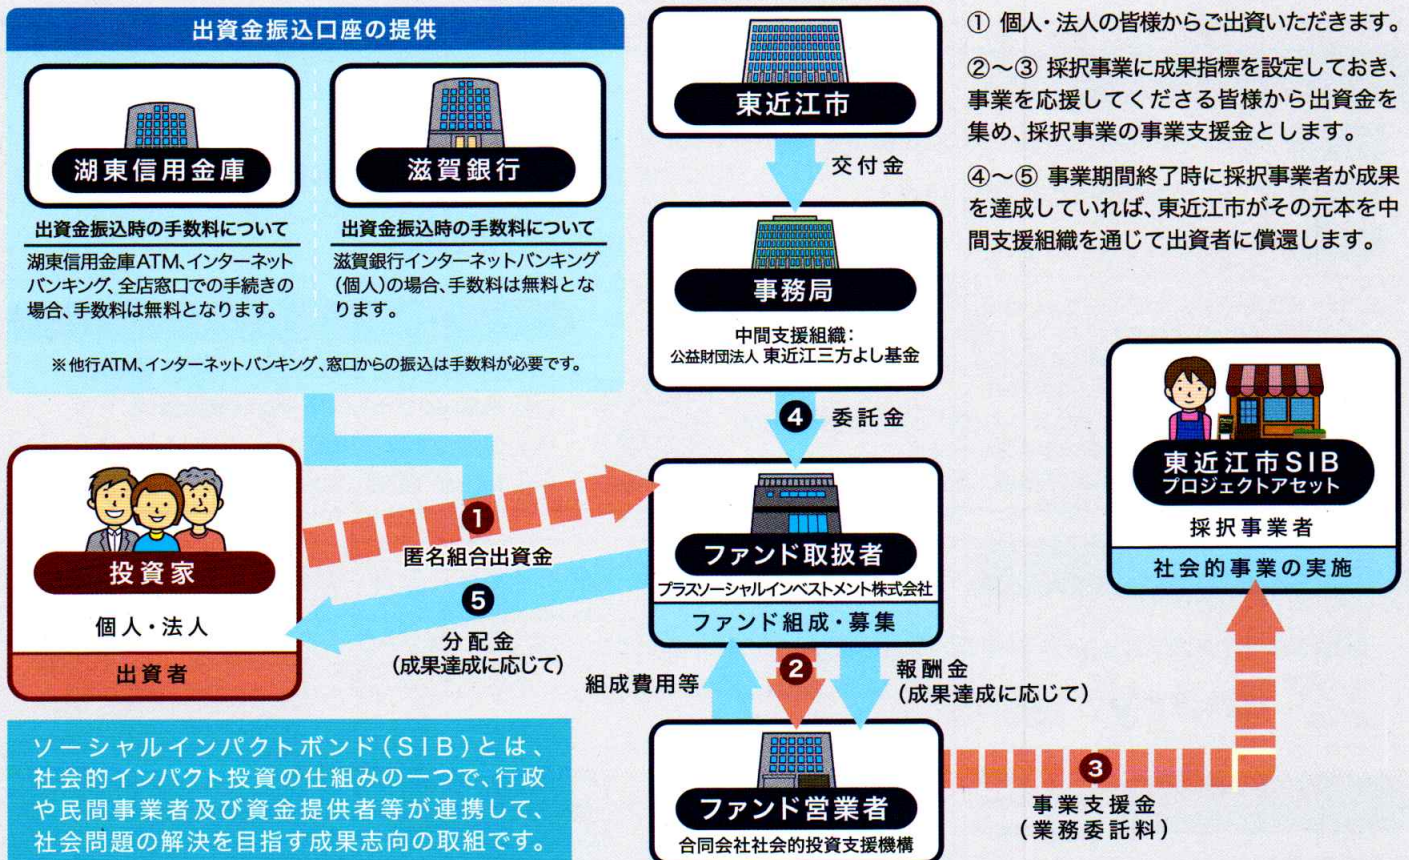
出資金振込口座の提供

湖東信用金庫

出資金振込時の手数料について

湖東信用金庫ATM、インターネットバンキング、全店窓口での手続きの場合、手数料は無料となります。

滋賀銀行

出資金振込時の手数料について

滋賀銀行インターネットバンキング(個人)の場合、手数料は無料となります。

※他行ATM、インターネットバンキング、窓口からの振込は手数料が必要です。

東近江市

交付金

事務局

中間支援組織：
公益財団法人 東近江三方よし基金

① 個人・法人の皆様からご出資いただきます。

②〜③ 採択事業に成果指標を設定しておき、事業を応援してくださる皆様から出資金を集め、採択事業の事業支援金とします。

④〜⑤ 事業期間終了時に採択事業者が成果を達成していれば、東近江市がその元本を中間支援組織を通じて出資者に償還します。

4 委託金

東近江市SIB
プロジェクトアセット

採択事業者

社会的事業の実施

投資家

個人・法人

出資者

1 匿名組合出資金

5 分配金
(成果達成に応じて)

ファンド取扱者

プラスソーシャルインベストメント株式会社

ファンド組成・募集

組成費用等

2

報酬金
(成果達成に応じて)

ソーシャルインパクトボンド(SIB)とは、社会的インパクト投資の仕組みの一つで、行政や民間事業者及び資金提供者等が連携して、社会問題の解決を目指す成果志向の取組です。

ファンド営業者

合同会社社会的投資支援機構

3 事業支援金
(業務委託料)